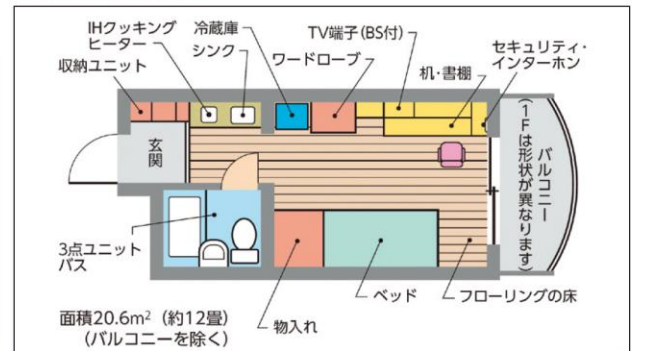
IHクッキング ヒーター

冷蔵庫

TV端子(BS付)

シンク

ワードローブ

セキュリティ・インターホン

収納ユニット

机・書棚

玄関

バルコニー

(1Fは形状が異なります)

3点ユニット バス

ベッド

フローリングの床

面積20.6m$^2$ (約12畳) (バルコニーを除く)

物入れ